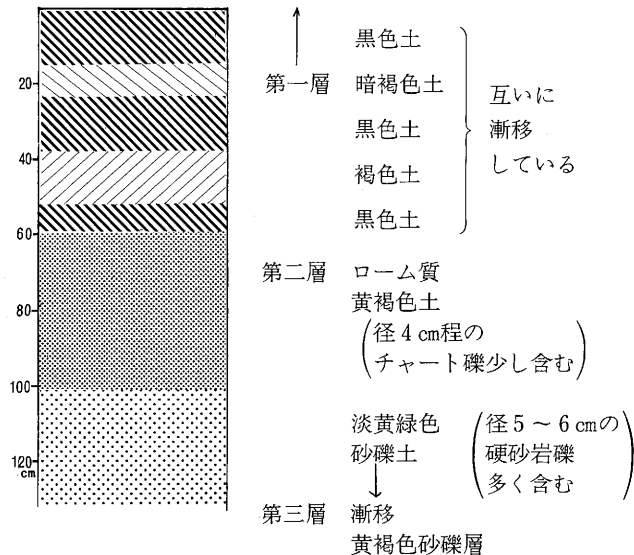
20
40
60
80
100
120 cm

第一層
黒色土
暗褐色土
黒色土
褐色土
黒色土
互いに漸移している

第二層 ローム質
黄褐色土
(径 4 cm程のチャート礫少し含む)

淡黄緑色砂礫土
(径 5 ~ 6 cmの硬砂岩礫多く含む)

第三層 漸移
黄褐色砂礫層